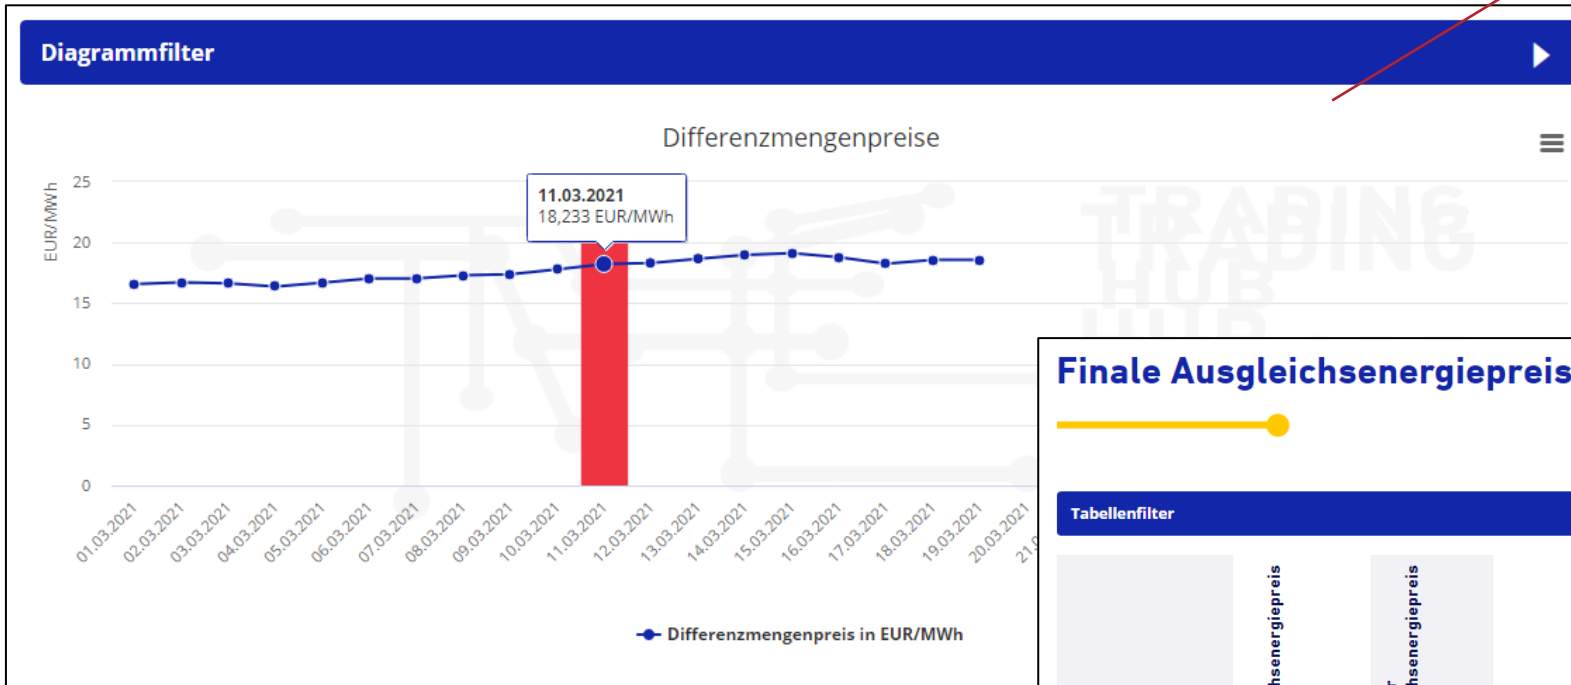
Diagrammfilter

Differenzmengenpreise

EUR/MWh

25
20
15
10
5
0

11.03.2021
18,233 EUR/MWh

01.03.2021
02.03.2021
03.03.2021
04.03.2021
05.03.2021
06.03.2021
07.03.2021
08.03.2021
09.03.2021
10.03.2021
11.03.2021
12.03.2021
13.03.2021
14.03.2021
15.03.2021
16.03.2021
17.03.2021
18.03.2021
19.03.2021
20.03.2021
21.0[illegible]

Differenzmengenpreis in EUR/MWh

TRADING HUB

Finale Ausgleichsenergiepreis

Tabellenfilter

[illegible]hsenergiepreis

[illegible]hsenergiepreis